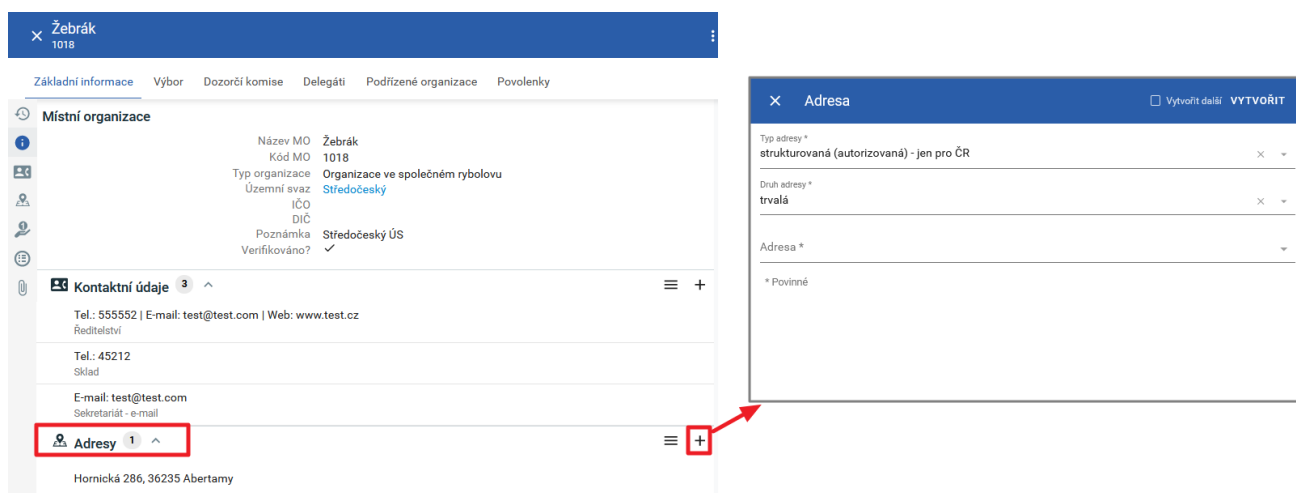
Žebrák
1018

Základní informace Výbor Dozorčí komise Delegáti Podřízené organizace Povolenky

Místní organizace

| | |
|---|---|
| Název MO | Žebrák |
| Kód MO | 1018 |
| Typ organizace | Organizace ve společném rybolovu |
| Územní svaz | Středočeský |
| IČO | |
| DIČ | |
| Poznámka | Středočeský ÚS |
| Verifikováno? | ✓ |

Kontaktní údaje 3

Tel.: 555552 | E-mail: test@test.com | Web: www.test.cz
Ředitelství

Tel.: 45212
Sklad

E-mail: test@test.com
Sekretariát - e-mail

Adresy 1

Hornická 286, 36235 Abertamy

Adresa
Vytvořit další VYTVOŘIT

Typ adresy *
strukturovaná (autorizovaná) - jen pro ČR

Druh adresy *
trvalá

Adresa *

* Povinné